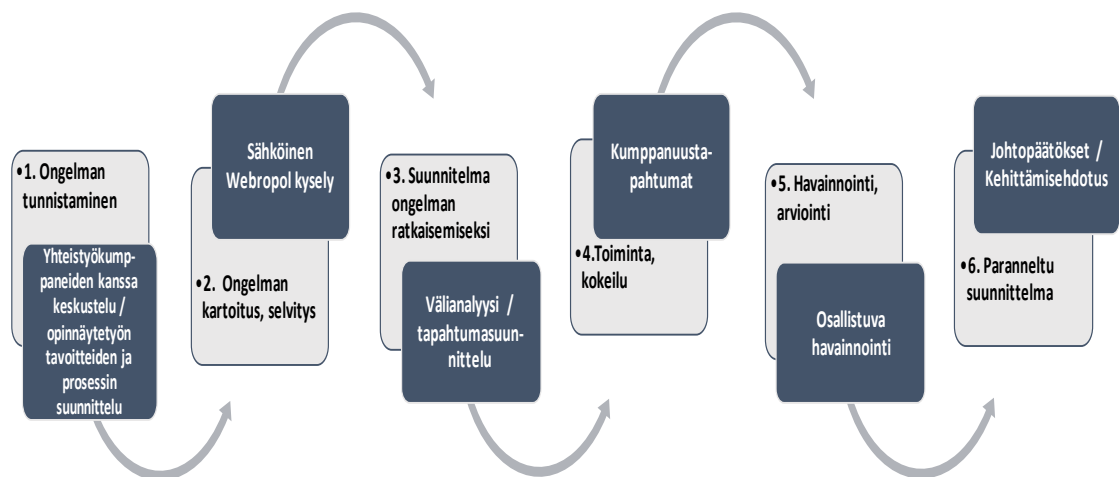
•1. Ongelman tunnistaminen

Yhteistyökumppaneiden kanssa keskustelu / opinnäytetyön tavoitteiden ja prosessin suunnittelu

Sähköinen Webropol kysely

•2. Ongelman kartoitus, selvitys

•3. Suunnitelma ongelman ratkaisemiseksi

Välianalyysi / tapahtumasuunnittelu

Kumppanuustapahtumat

•4.Toiminta, kokeilu

•5. Havainnointi, arviointi

Osallistuva havainnointi

Johtopäätökset / Kehittämisehdotus

•6. Paranneltu suunnittelma